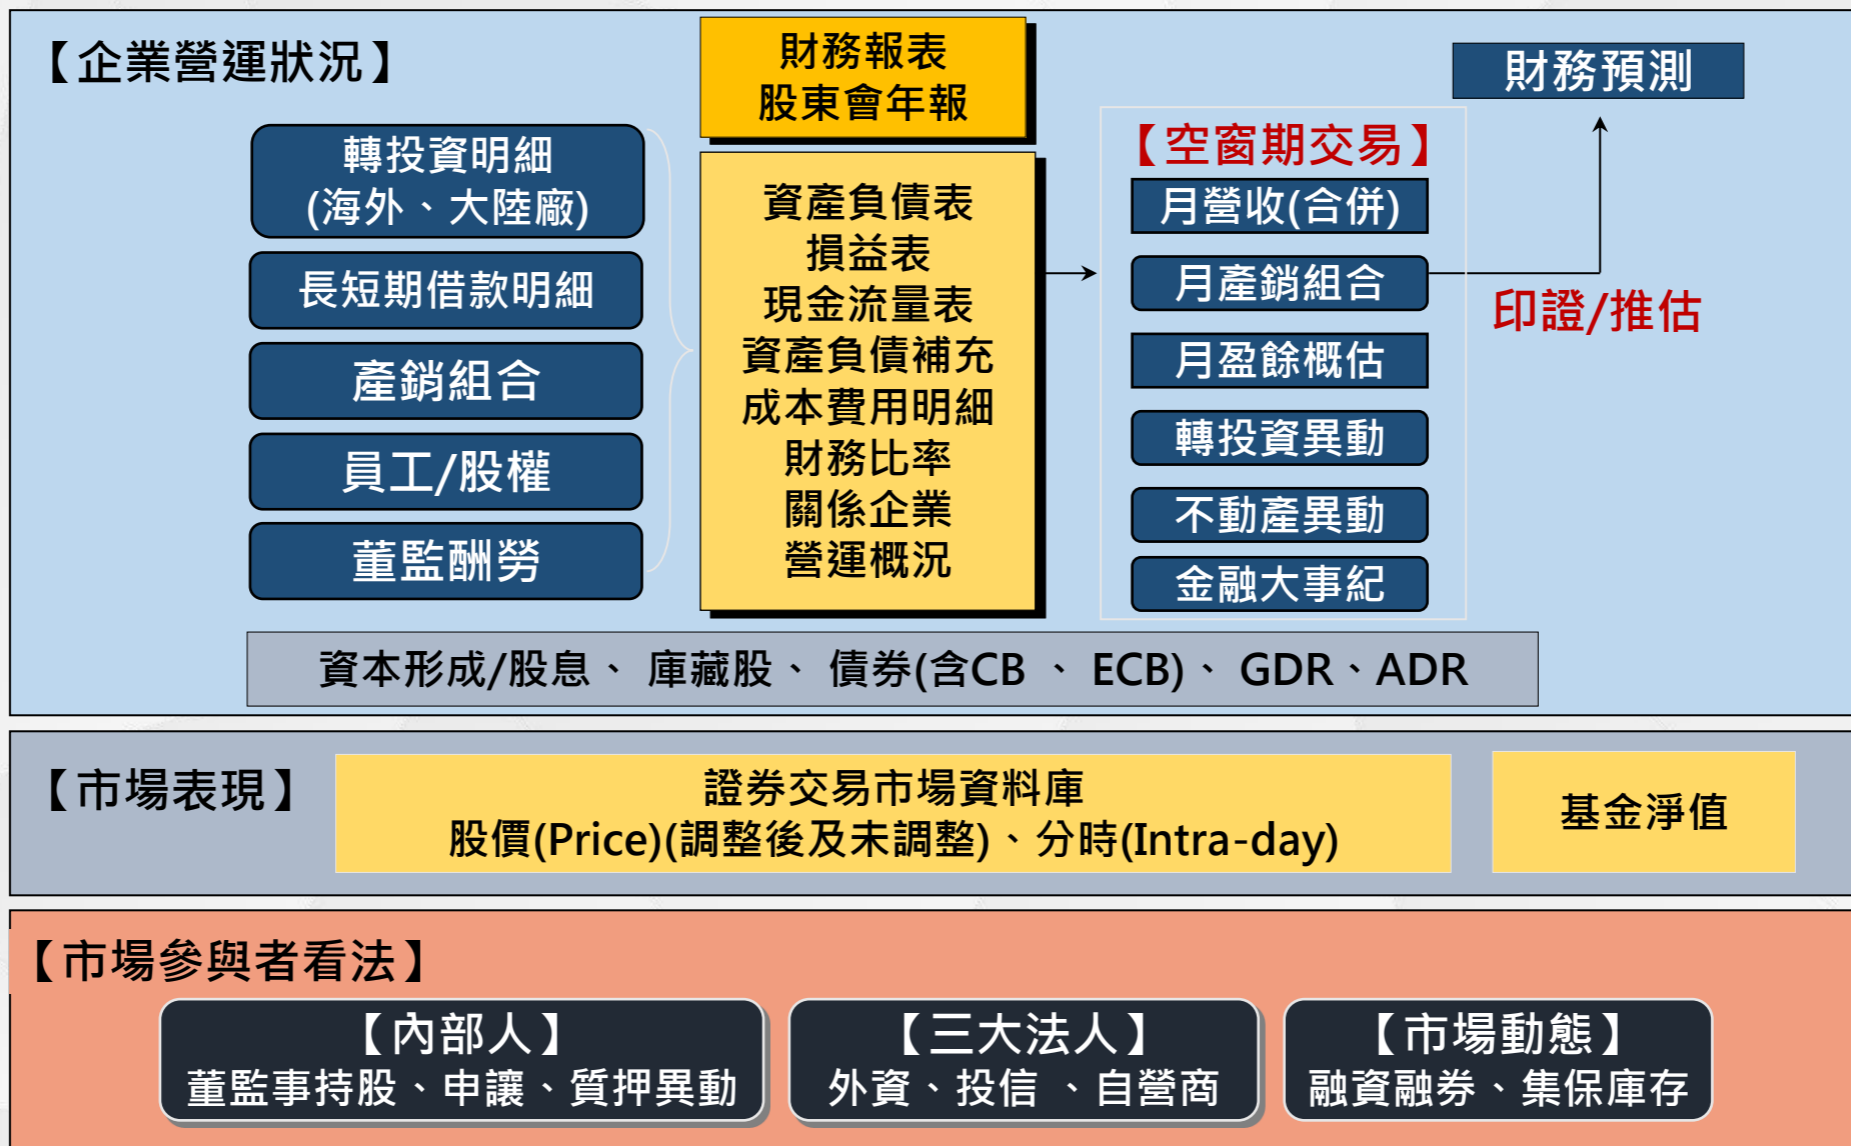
【企業營運狀況】

財務報表
股東會年報

財務預測

轉投資明細
(海外、大陸廠)

長短期借款明細

產銷組合

員工/股權

董監酬勞

資產負債表
損益表
現金流量表
資產負債補充
成本費用明細
財務比率
關係企業
營運概況

【空窗期交易】
月營收(合併)
月產銷組合
月盈餘概估
轉投資異動
不動產異動
金融大事紀

印證/推估

資本形成/股息、 庫藏股、 債券(含CB 、 ECB)、 GDR、ADR

【市場表現】

證券交易市場資料庫
股價(Price)(調整後及未調整)、分時(Intra-day)

基金淨值

【市場參與者看法】

【內部人】
董監事持股、申讓、質押異動

【三大法人】
外資、投信 、自營商

【市場動態】
融資融券、集保庫存